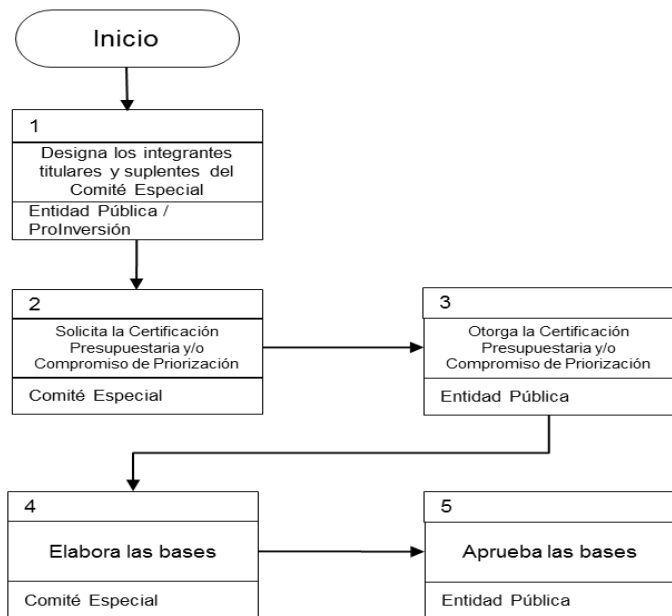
Inicio

1
Designa los integrantes titulares y suplentes del Comité Especial
Entidad Pública / ProInversión

2
Solicita la Certificación Presupuestaria y/o Compromiso de Priorización
Comité Especial

3
Otorga la Certificación Presupuestaria y/o Compromiso de Priorización
Entidad Pública

4
Elabora las bases
Comité Especial

5
Aprueba las bases
Entidad Pública